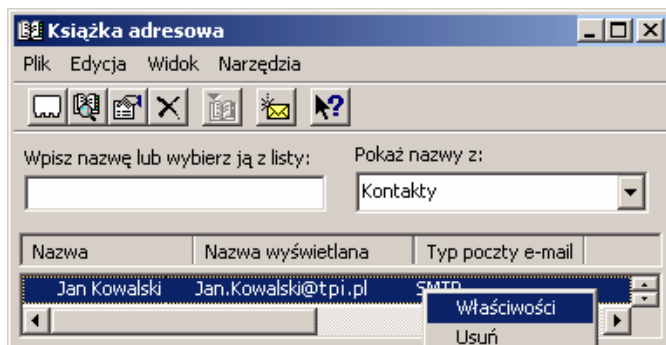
Książka adresowa

Plik Edycja Widok Narzędzia

Wpisz nazwę lub wybierz ją z listy:

Pokaż nazwy z:

Kontakty

| Nazwa | Nazwa wyświetlana | Typ poczty e-mail |
|---|---|---|
| Jan Kowalski | Jan.Kowalski@tpi.pl | SMTP |

Właściwości
Usuń